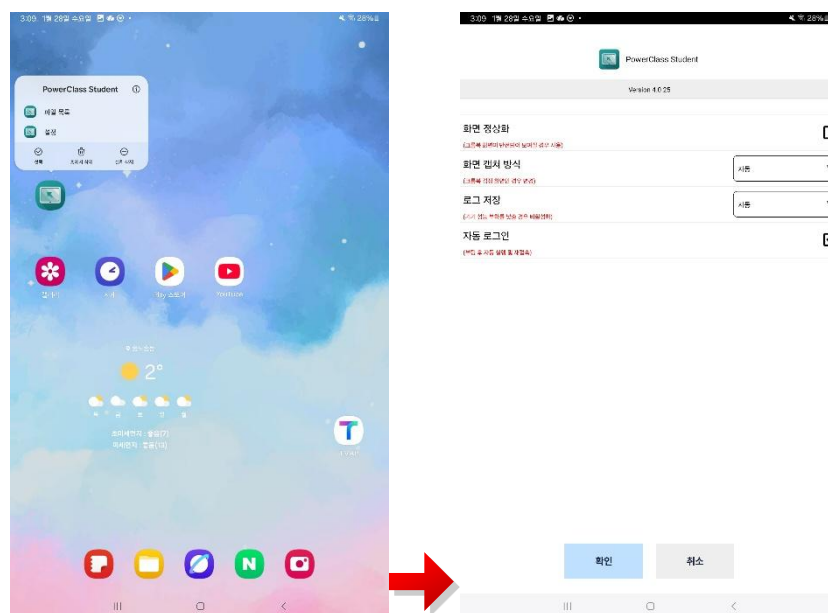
3:09 1월 28일 수요일

28%

PowerClass Student

배경 목록

설정

선택

조작하기

앱 삭제

갤러리

시계

Play 스토어

YouTube

2°

미세먼지 : 좋음

T

3:09 1월 28일 수요일

28%

PowerClass Student

Version 4.0.25

화면 정상화

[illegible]

화면 캡처 방식

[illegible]

자동

로그 저장

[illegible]

자동

자동 로그인

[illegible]

확인

취소